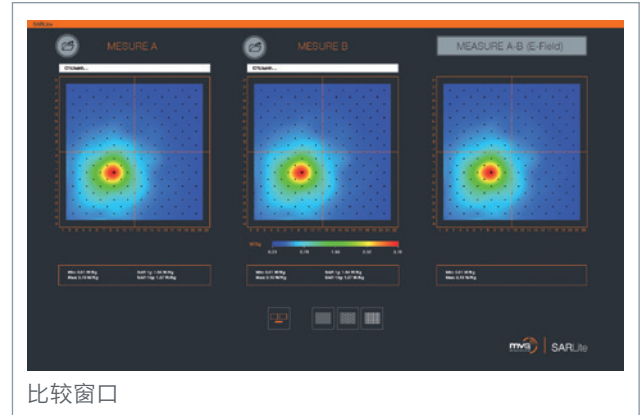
SARLite

MESURE A

MESURE B

MEASURE A-B (E-Field)

C:\Users\...

C:\Users\...

W/kg

0.24 0.75 1.50 2.25 3.19

Max: 0.01 W/kg SAR 1g: 1.50 W/kg
Mass: 0.10 W/kg SAR 10g: 1.27 W/kg

Max: 0.01 W/kg SAR 1g: 1.50 W/kg
Mass: 0.10 W/kg SAR 10g: 1.27 W/kg

Max: 0.01 W/kg
Mass: 0.10 W/kg

mvg | SARLite

比较窗口